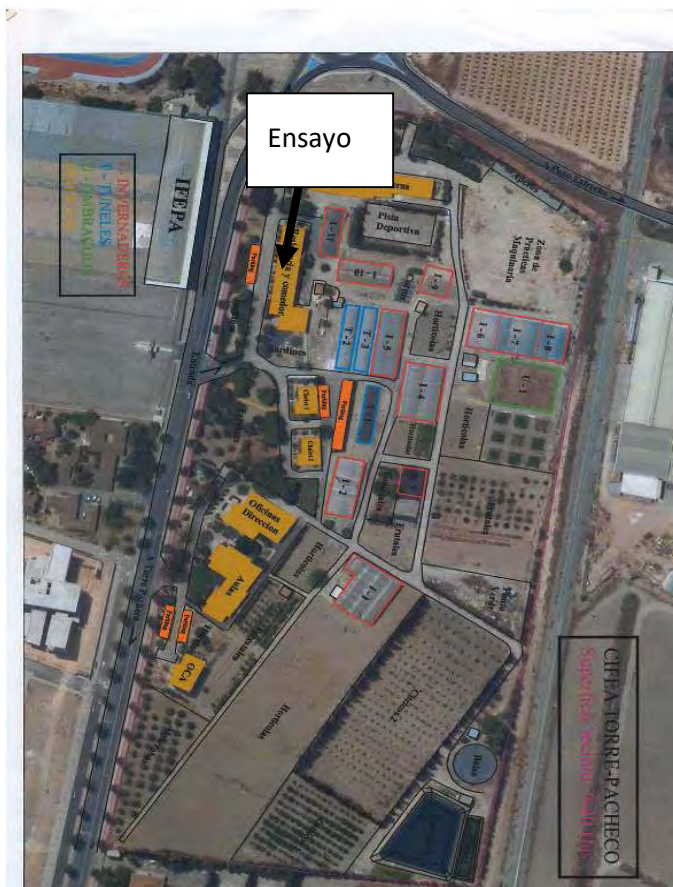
Ensayo

IFEPA

I - INVERNADEROS
T - TÚNELES
U - UMBRÁCULOS

Pista Deportiva

Zona de Prácticas Maquinaria

I - 1

I - 2

I - 3

I - 4

I - 5

I - 6

I - 7

I - 8

T - 2

T - 3

U - 1

Hortícolas

Jardines

Oficinas Dirección

Aulas

OCA

Hortícolas

Cítricos

Balsa

CIFEA TORRE-PACHECO
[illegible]